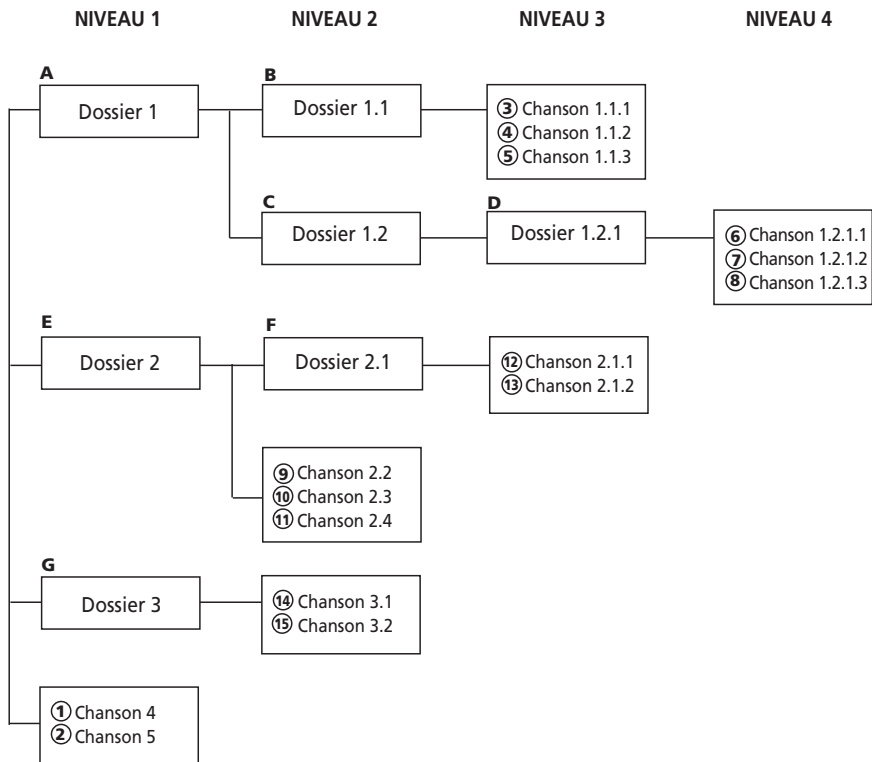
NIVEAU 1 NIVEAU 2 NIVEAU 3 NIVEAU 4

A
Dossier 1

B
Dossier 1.1

③ Chanson 1.1.1
④ Chanson 1.1.2
⑤ Chanson 1.1.3

C
Dossier 1.2

D
Dossier 1.2.1

⑥ Chanson 1.2.1.1
⑦ Chanson 1.2.1.2
⑧ Chanson 1.2.1.3

E
Dossier 2

F
Dossier 2.1

⑫ Chanson 2.1.1
⑬ Chanson 2.1.2

⑨ Chanson 2.2
⑩ Chanson 2.3
⑪ Chanson 2.4

G
Dossier 3

⑭ Chanson 3.1
⑮ Chanson 3.2

① Chanson 4
② Chanson 5